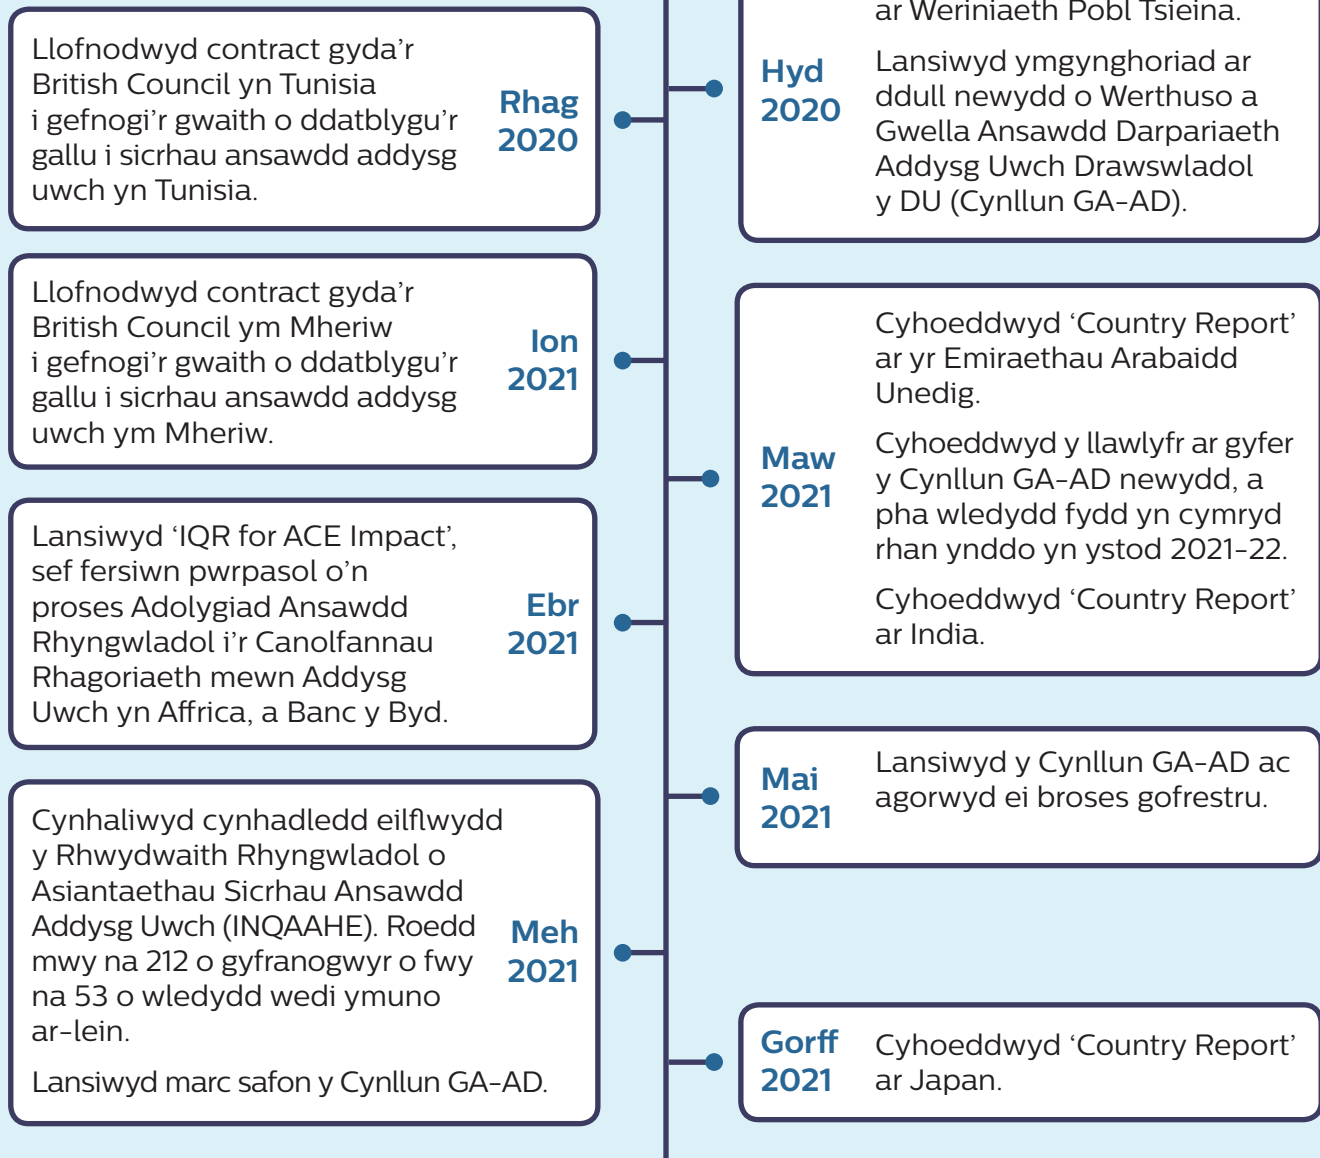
Llofnodwyd contract gyda'r British Council yn Tunisia i gefnogi'r gwaith o ddatblygu'r gallu i sicrhau ansawdd addysg uwch yn Tunisia.

Rhag 2020

ar Weriniaeth Pobl Tsieina.

Hyd 2020

Lansiwyd ymgynghoriad ar ddull newydd o Werthuso a Gwella Ansawdd Darpariaeth Addysg Uwch Drawswladol y DU (Cynllun GA-AD).

Llofnodwyd contract gyda'r British Council ym Mheriw i gefnogi'r gwaith o ddatblygu'r gallu i sicrhau ansawdd addysg uwch ym Mheriw.

Ion 2021

Maw 2021

Cyhoeddwyd 'Country Report' ar yr Emiraethau Arabaidd Unedig.

Cyhoeddwyd y llawlyfr ar gyfer y Cynllun GA-AD newydd, a pha wledydd fydd yn cymryd rhan ynddo yn ystod 2021-22.

Cyhoeddwyd 'Country Report' ar India.

Lansiwyd 'IQR for ACE Impact', sef fersiwn pwrpasol o'n proses Adolygiad Ansawdd Rhyngwladol i'r Canolfannau Rhagoriaeth mewn Addysg Uwch yn Affrica, a Banc y Byd.

Ebr 2021

Mai 2021

Lansiwyd y Cynllun GA-AD ac agorwyd ei broses gofrestru.

Cynhaliwyd cynhadledd eilflwydd y Rhwydwaith Rhyngwladol o Asiantaethau Sicrhau Ansawdd Addysg Uwch (INQAAHE). Roedd mwy na 212 o gyfranogwyr o fwy na 53 o wledydd wedi ymuno ar-lein.

Lansiwyd marc safon y Cynllun GA-AD.

Meh 2021

Gorff 2021

Cyhoeddwyd 'Country Report' ar Japan.